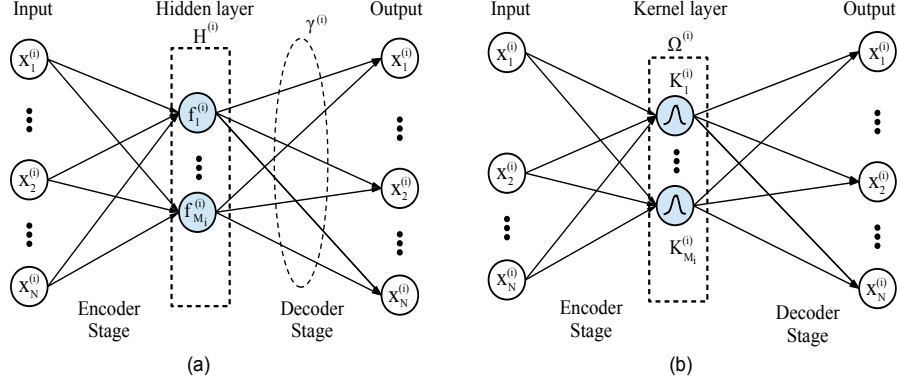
Input

Hidden layer

$H^{(i)}$

$\gamma^{(i)}$

Output

$x_1^{(i)}$

$f_1^{(i)}$

$x_1^{(i)}$

$x_2^{(i)}$

$f_{M_i}^{(i)}$

$x_2^{(i)}$

$x_N^{(i)}$

$x_N^{(i)}$

Encoder Stage

Decoder Stage

(a)

Input

Kernel layer

$\Omega^{(i)}$

Output

$x_1^{(i)}$

$K_1^{(i)}$

$x_1^{(i)}$

$x_2^{(i)}$

$x_2^{(i)}$

$K_{M_i}^{(i)}$

$x_N^{(i)}$

$x_N^{(i)}$

Encoder Stage

Decoder Stage

(b)